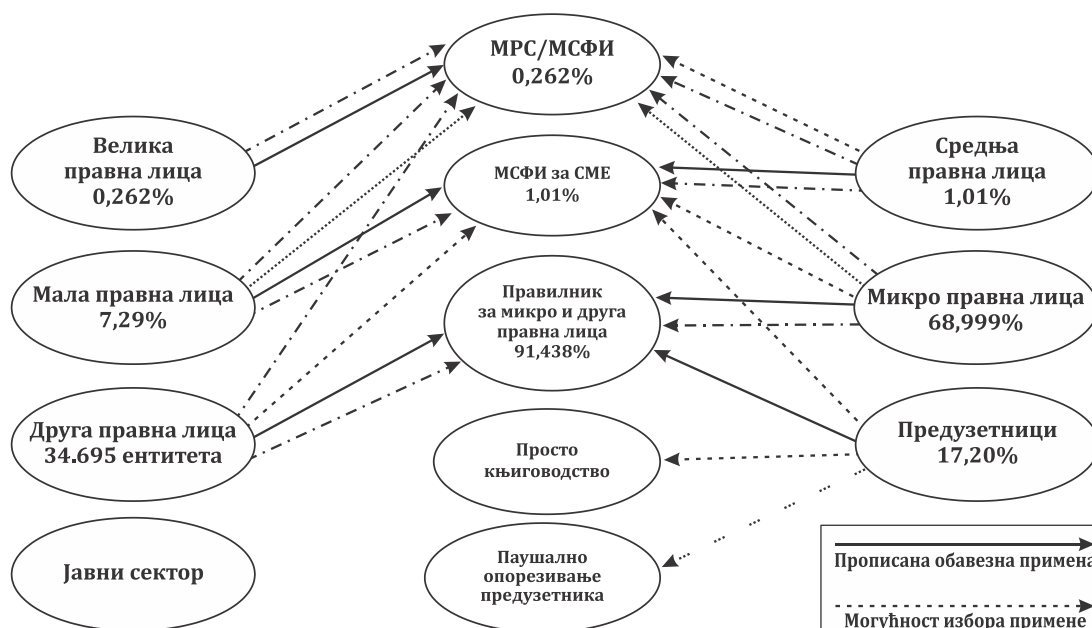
МРС/МСФИ
0,262%

Велика правна лица
0,262%

МСФИ за СМЕ
1,01%

Средња правна лица
1,01%

Мала правна лица
7,29%

Правилник за микро и друга правна лица
91,438%

Микро правна лица
68,999%

Друга правна лица
34.695 ентитета

Предузетници
17,20%

Просто књиговодство

Јавни сектор

Паушално опорезивање предузетника

Прописана обавезна примена
Могућност избора примене